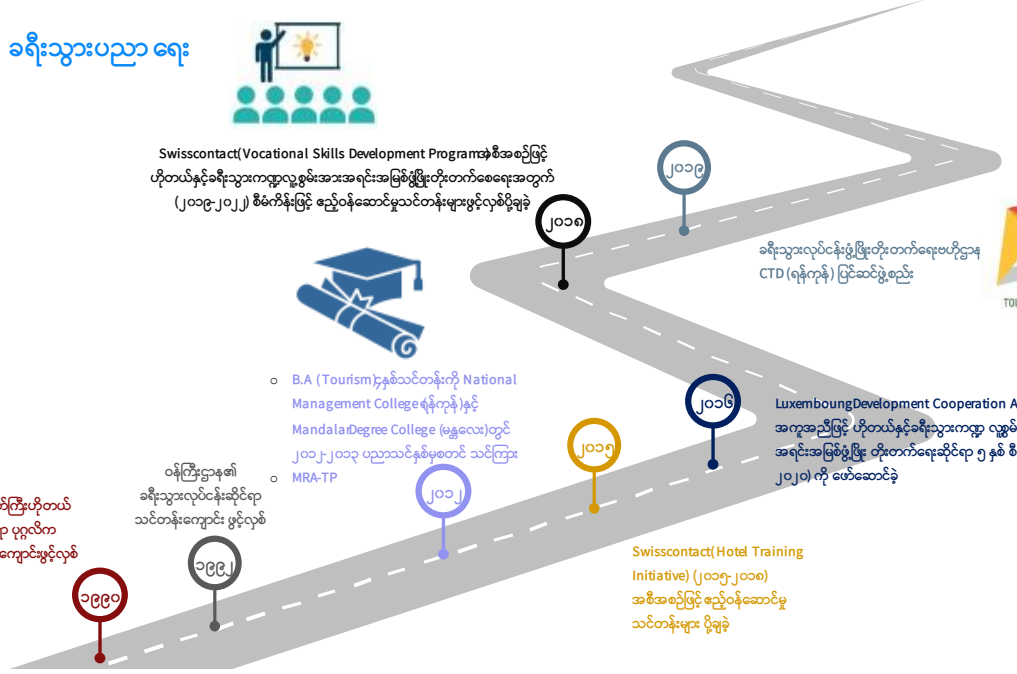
ခရီးသွားပညာ ရေး

Swisscontact(Vocational Skills Development Programme)၏ အစီအစဉ်ဖြင့် ဟိုတယ်နှင့်ခရီးသွားကဏ္ဍလုပ်ငန်းအားအရင်းအမြစ်ဖွံ့ဖြိုးတိုးတက်စေရေးအတွက် (၂၀၁၉-၂၀၂၂) စီမံကိန်းဖြင့် ဧည့်ဝန်ဆောင်မှုသင်တန်းများဖွင့်လှစ်ပို့ချခဲ့

၂၀၁၉

၂၀၁၈

ခရီးသွားလုပ်ငန်းဖွံ့ဖြိုးတိုးတက်ရေးဗဟိုဌာန CTD (ရန်ကုန်) ပြင်ဆင်ဖွဲ့စည်း

TOU

B.A (Tourism) ဘွဲ့နှင့်သင်တန်းကို National Management College ရန်ကုန်)နှင့် Mandalar Degree College (မန္တလေး)တွင် ၂၀၁၂-၂၀၁၃ ပညာသင်နှစ်မှစတင် သင်ကြား

MRA-TP

၂၀၁၆

Luxembourg Development Cooperation A အကူအညီဖြင့် ဟိုတယ်နှင့်ခရီးသွားကဏ္ဍ လူ့စွမ်း အရင်းအမြစ်ဖွံ့ဖြိုး တိုးတက်ရေးဆိုင်ရာ ၅ နှစ် စီ ၂၀၂၀) ကို ဖော်ဆောင်ခဲ့

၂၀၁၅

ဝန်ကြီးဌာန၏ ခရီးသွားလုပ်ငန်းဆိုင်ရာ သင်တန်းကျောင်း ဖွင့်လှစ်

၂၀၁၂

ကြီးဟိုတယ် ပုဂ္ဂလိက ကျောင်းဖွင့်လှစ်

၁၉၉၂

၁၉၉၀

Swisscontact(Hotel Training Initiative) (၂၀၁၅-၂၀၁၈) အစီအစဉ်ဖြင့် ဧည့်ဝန်ဆောင်မှု သင်တန်းများ ပို့ချခဲ့